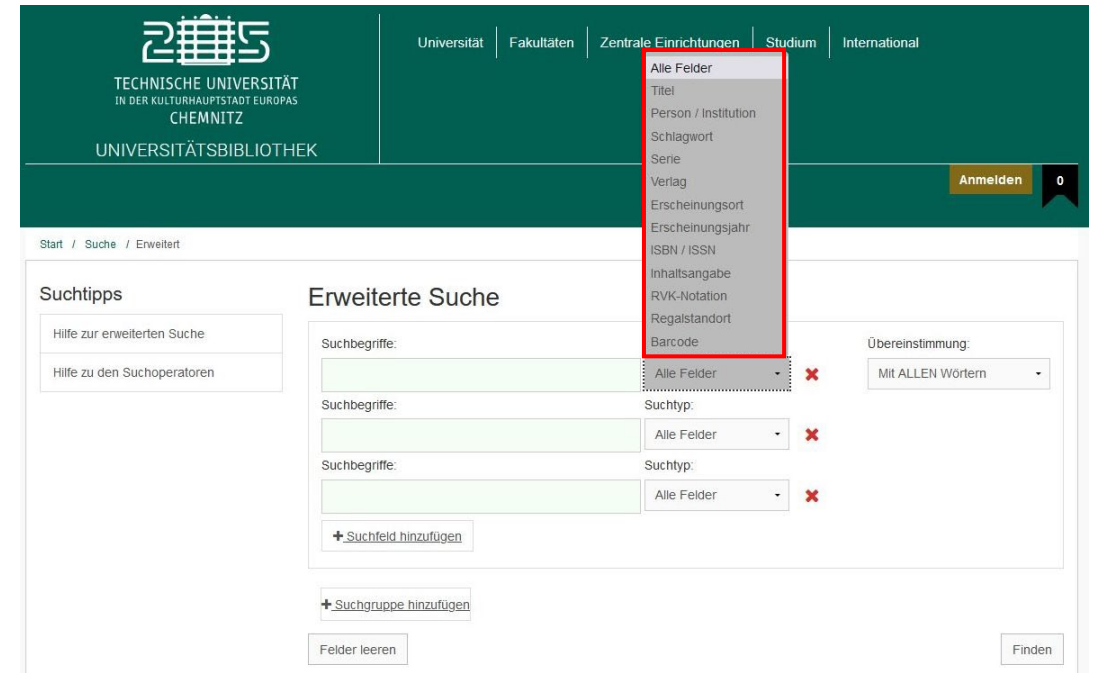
TECHNISCHE UNIVERSITÄT
IN DER KULTURHAUPTSTADT EUROPAS
CHEMNITZ
UNIVERSITÄTSBIBLIOTHEK

Universität | Fakultäten | Zentrale Einrichtungen | Studium | International

Anmelden 0

Start / Suche / Erweitert

Suchtipps
Hilfe zur erweiterten Suche
Hilfe zu den Suchoperatoren

Erweiterte Suche

Alle Felder
Titel
Person / Institution
Schlagwort
Serie
Verlag
Erscheinungsort
Erscheinungsjahr
ISBN / ISSN
Inhaltsangabe
RVK-Notation
Regalstandort
Barcode

Suchbegriffe:
Alle Felder
Übereinstimmung:
Mit ALLEN Wörtern

Suchbegriffe:
Suchtyp:
Alle Felder

Suchbegriffe:
Suchtyp:
Alle Felder

+ Suchfeld hinzufügen

+ Suchgruppe hinzufügen

Felder leeren
Finden